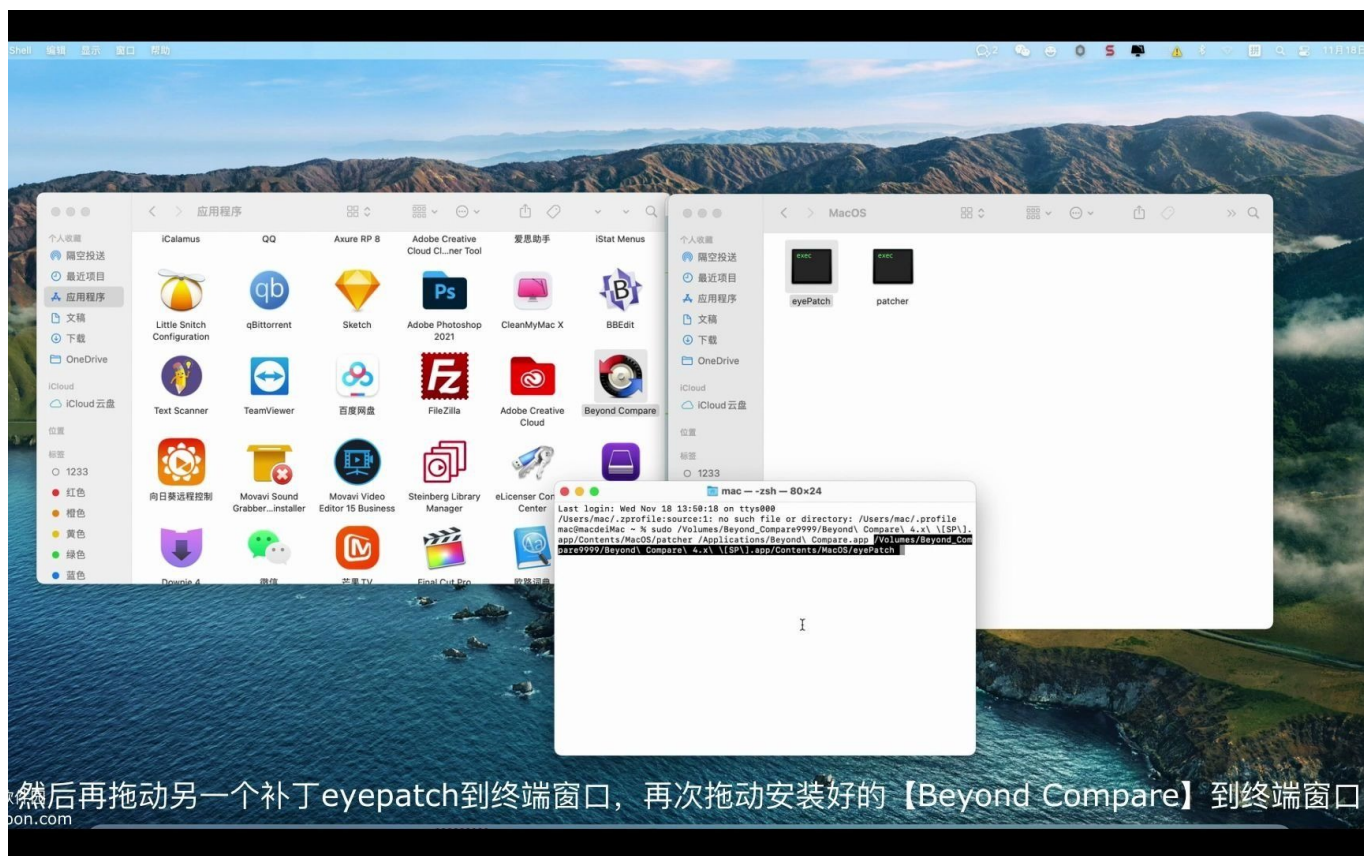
Shell 编辑 显示 窗口 帮助

11月18日

应用程序

个人收藏
隔空投送
最近项目
应用程序
文稿
下载
OneDrive
iCloud
iCloud 云盘
位置
标签
1233
红色
橙色
黄色
绿色
蓝色

iCalamus
QQ
Axure RP 8
Adobe Creative Cloud Cl...ner Tool
爱思助手
iStat Menus
Little Snitch Configuration
qBittorrent
Sketch
Adobe Photoshop 2021
CleanMyMac X
BBEdit
Text Scanner
TeamViewer
百度网盘
FileZilla
Adobe Creative Cloud
Beyond Compare
向日葵远程控制
Movavi Sound Grabber...installer
Movavi Video Editor 15 Business
Steinberg Library Manager
eLicenser Control Center
Downie 4
微信
芒果TV
Final Cut Pro
欧路词典

MacOS

个人收藏
隔空投送
最近项目
应用程序
文稿
下载
OneDrive
iCloud
iCloud 云盘
位置
标签
1233

exec
eyePatch
exec
patcher

mac — -zsh — 80×24
Last login: Wed Nov 18 13:50:18 on ttys000
/Users/mac/.zprofile:source:1: no such file or directory: /Users/mac/.profile
mac@macdeiMac ~ % sudo /Volumes/Beyond_Compare9999/Beyond\ Compare\ 4.x\ \[SP\].app/Contents/MacOS/patcher /Applications/Beyond\ Compare.app /Volumes/Beyond_Compare9999/Beyond\ Compare\ 4.x\ \[SP\].app/Contents/MacOS/eyePatch

然后再拖动另一个补丁eyepatch到终端窗口，再次拖动安装好的【Beyond Compare】到终端窗口
pon.com